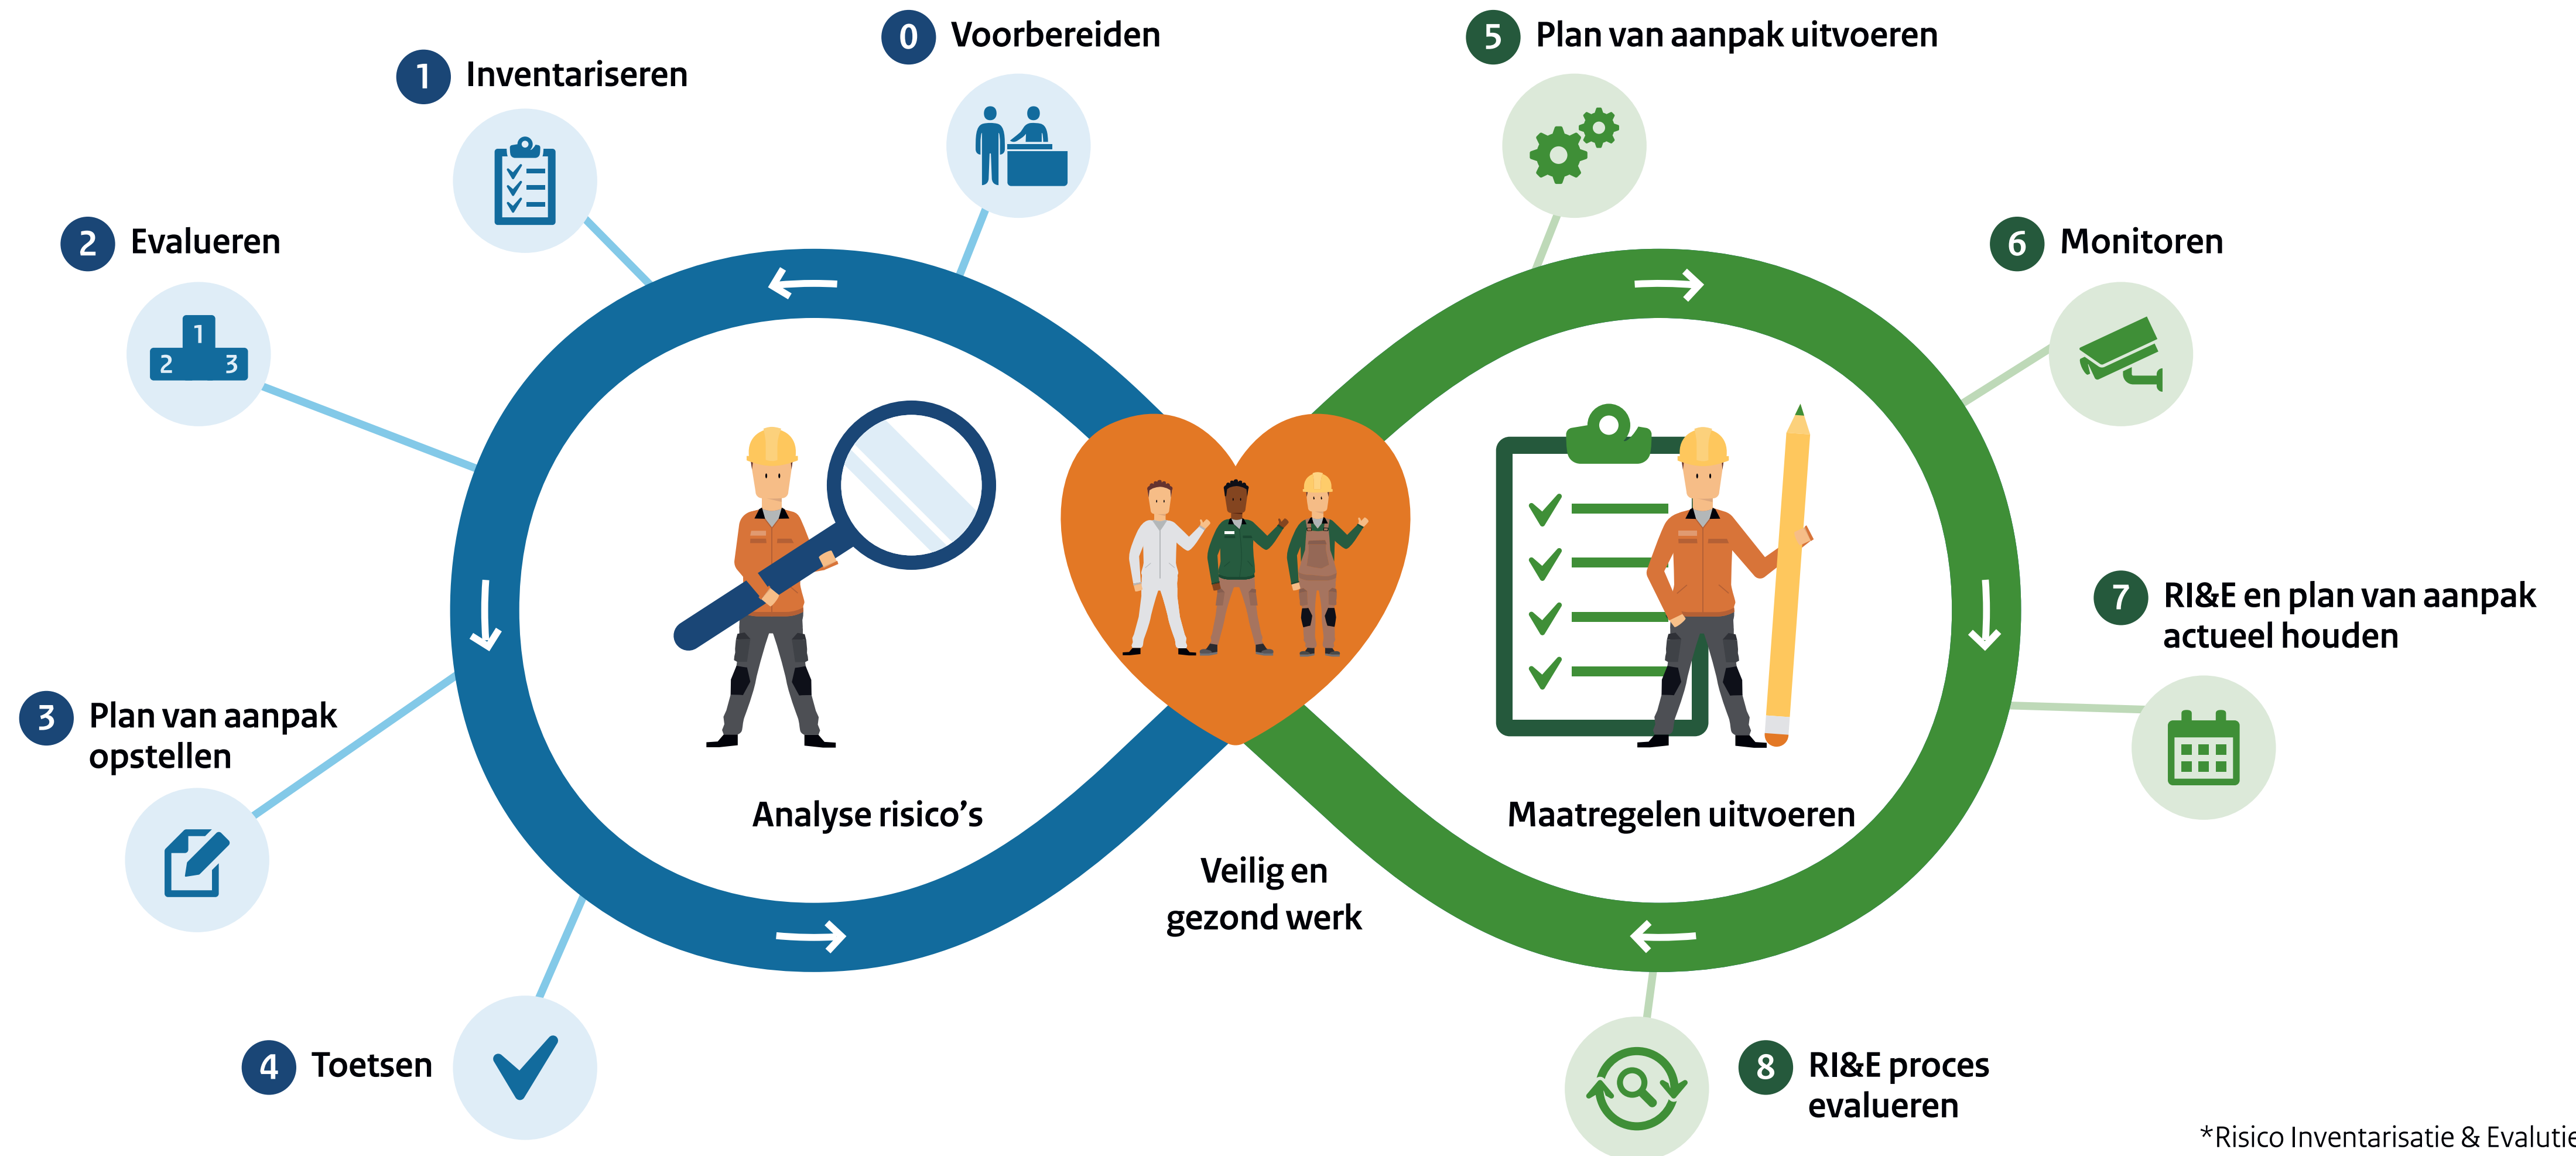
0 Voorbereiden

1 Inventariseren

2 Evalueren

1
2 3

3 Plan van aanpak opstellen

4 Toetsen

5 Plan van aanpak uitvoeren

6 Monitoren

7 RI&E en plan van aanpak actueel houden

8 RI&E proces evalueren

Analyse risico's

Maatregelen uitvoeren

Veilig en gezond werk

*Risico Inventarisatie & Evalutie